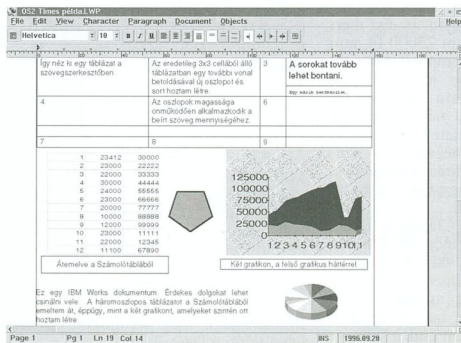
OS2 Times példa.LWP

File Edit View Character Paragraph Document Objects Help

Helvetica 18 B I U

| Így néz ki egy táblázat a szövegszerkesztőben. | Az eredetileg 3x3 cellából álló táblázatban egy további vonal beiktatásával új oszlopot és sort hoztam létre. | 3 | A sorokat tovább lehet bontani. Így néz ki, ha bontjuk... |
|---|---|---|---|
| 4 | Az oszlopok magassága önműködően alkalmazkodik a beírt szöveg mennyiségéhez. | 6 | |
| 7 | 8 | 9 | |

| | | |
|---|---|---|
| 1 | 23412 | 30000 |
| 2 | 23000 | 22222 |
| 3 | 22000 | 33333 |
| 4 | 30000 | 44444 |
| 5 | 24000 | 55555 |
| 6 | 23000 | 66666 |
| 7 | 20000 | 77777 |
| 8 | 10000 | 88888 |
| 9 | 12000 | 99999 |
| 10 | 23000 | 11111 |
| 11 | 22000 | 12345 |
| 12 | 11100 | 67890 |

125000
100000
75000
50000
25000
0
1 2 3 4 5 6 7 8 9 10 11

Átemelve a Számolótáblából

Két grafikon, a felső grafikus háttérrel

Ez egy IBM Works dokumentum. Érdekes dolgokat lehet csinálni vele. A háromoszlopos táblázatot a Számolótáblából emeltem át, éppúgy, mint a két grafikont, amelyeket szintén ott hoztam létre.

Page 1 Pg 1 Ln 19 Col 14 INS 1996.09.28